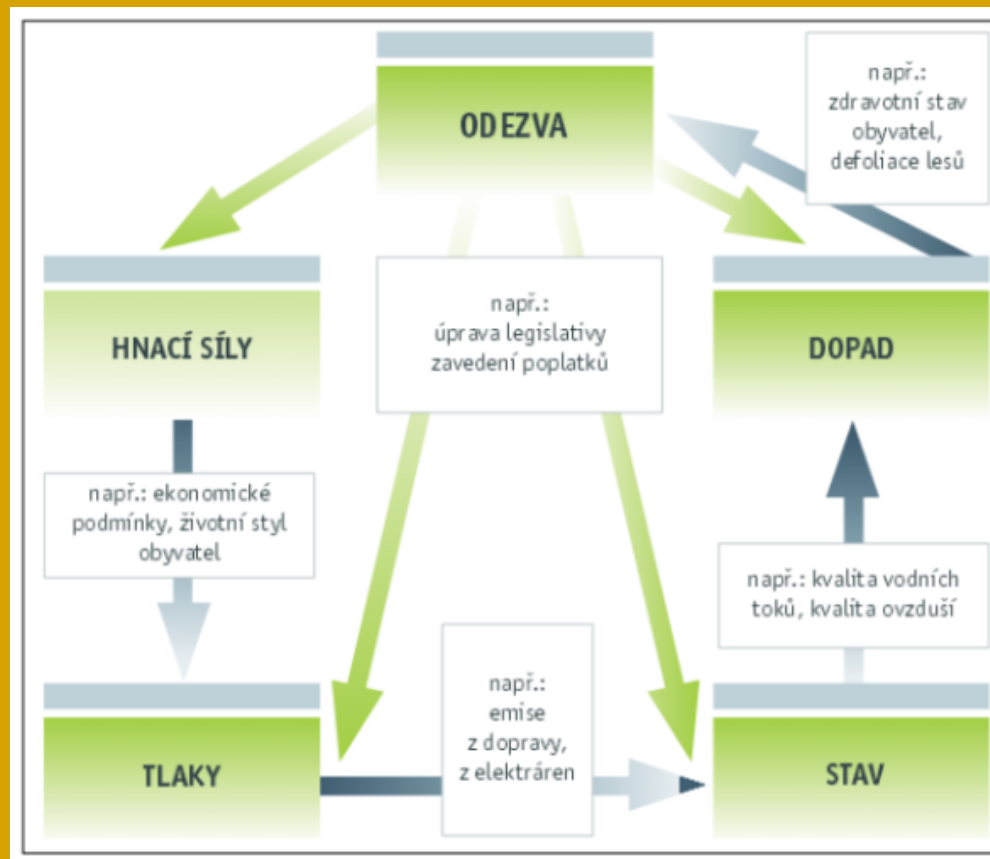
ODEZVA

např.:
zdravotní stav obyvatel, defoliace lesů

HNACÍ SÍLY

např.:
úprava legislativy
zavedení poplatků

DOPAD

např.: ekonomické podmínky, životní styl obyvatel

např.: kvalita vodních toků, kvalita ovzduší

TLAKY

např.:
emise
z dopravy,
z elektráren

STAV